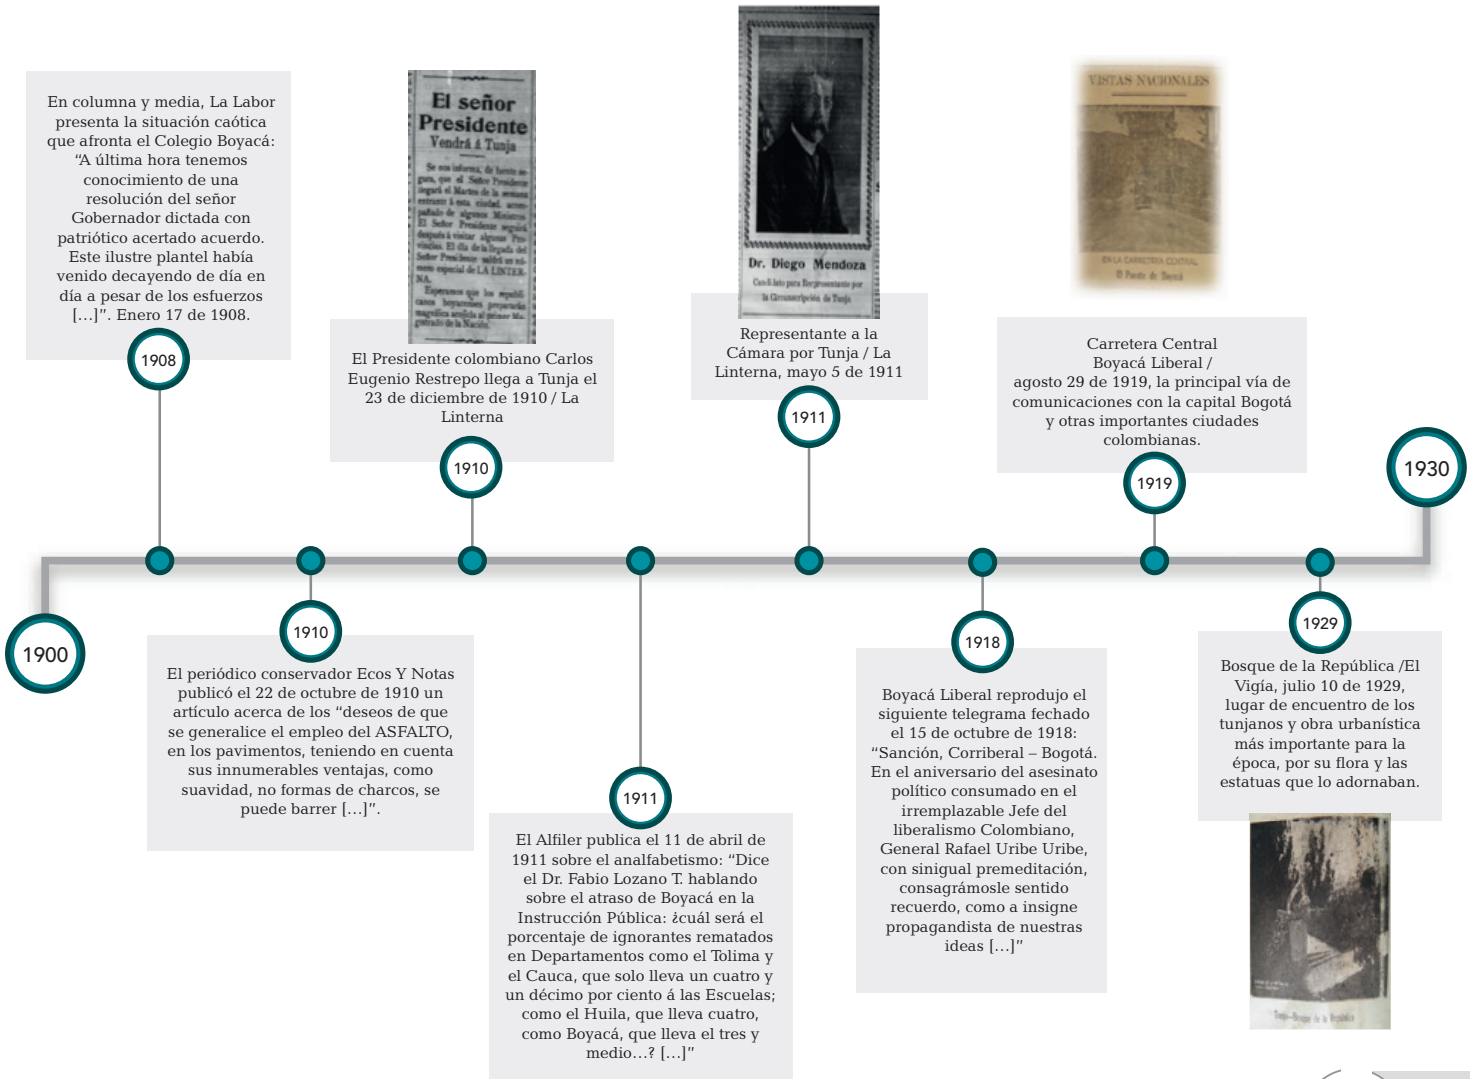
En columna y media, La Labor presenta la situación caótica que afronta el Colegio Boyacá: "A última hora tenemos conocimiento de una resolución del señor Gobernador dictada con patriótico acertado acuerdo. Este ilustre plantel había venido decayendo de día en día a pesar de los esfuerzos [...]". Enero 17 de 1908.

1908

El señor Presidente
Vendrá á Tunja

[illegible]

El Presidente colombiano Carlos Eugenio Restrepo llega a Tunja el 23 de diciembre de 1910 / La Linterna

1910

Dr. Diego Mendoza
Candidato para Representante por la Circunscripción de Tunja

Representante a la Cámara por Tunja / La Linterna, mayo 5 de 1911

1911

VISTAS NACIONALES
EN LA CARRETERA CENTRAL
El Puente de Boyacá

Carretera Central Boyacá Liberal / agosto 29 de 1919, la principal vía de comunicaciones con la capital Bogotá y otras importantes ciudades colombianas.

1919

1930

1900

1910

El periódico conservador Ecos Y Notas publicó el 22 de octubre de 1910 un artículo acerca de los "deseos de que se generalice el empleo del ASFALTO, en los pavimentos, teniendo en cuenta sus innumerables ventajas, como suavidad, no formas de charcos, se puede barrer [...]".

1911

El Alfiler publica el 11 de abril de 1911 sobre el analfabetismo: "Dice el Dr. Fabio Lozano T. hablando sobre el atraso de Boyacá en la Instrucción Pública: ¿cuál será el porcentaje de ignorantes rematados en Departamentos como el Tolima y el Cauca, que solo lleva un cuatro y un décimo por ciento á las Escuelas; como el Huila, que lleva cuatro, como Boyacá, que lleva el tres y medio...? [...]"

1918

Boyacá Liberal reprodujo el siguiente telegrama fechado el 15 de octubre de 1918: "Sanción, Corriberal – Bogotá. En el aniversario del asesinato político consumado en el irremplazable Jefe del liberalismo Colombiano, General Rafael Uribe Uribe, con sinigual premeditación, consagrámosle sentido recuerdo, como a insigne propagandista de nuestras ideas [...]"

1929

Bosque de la República /El Vigía, julio 10 de 1929, lugar de encuentro de los tunjanos y obra urbanística más importante para la época, por su flora y las estatuas que lo adornaban.

Tunja–Bosque de la República